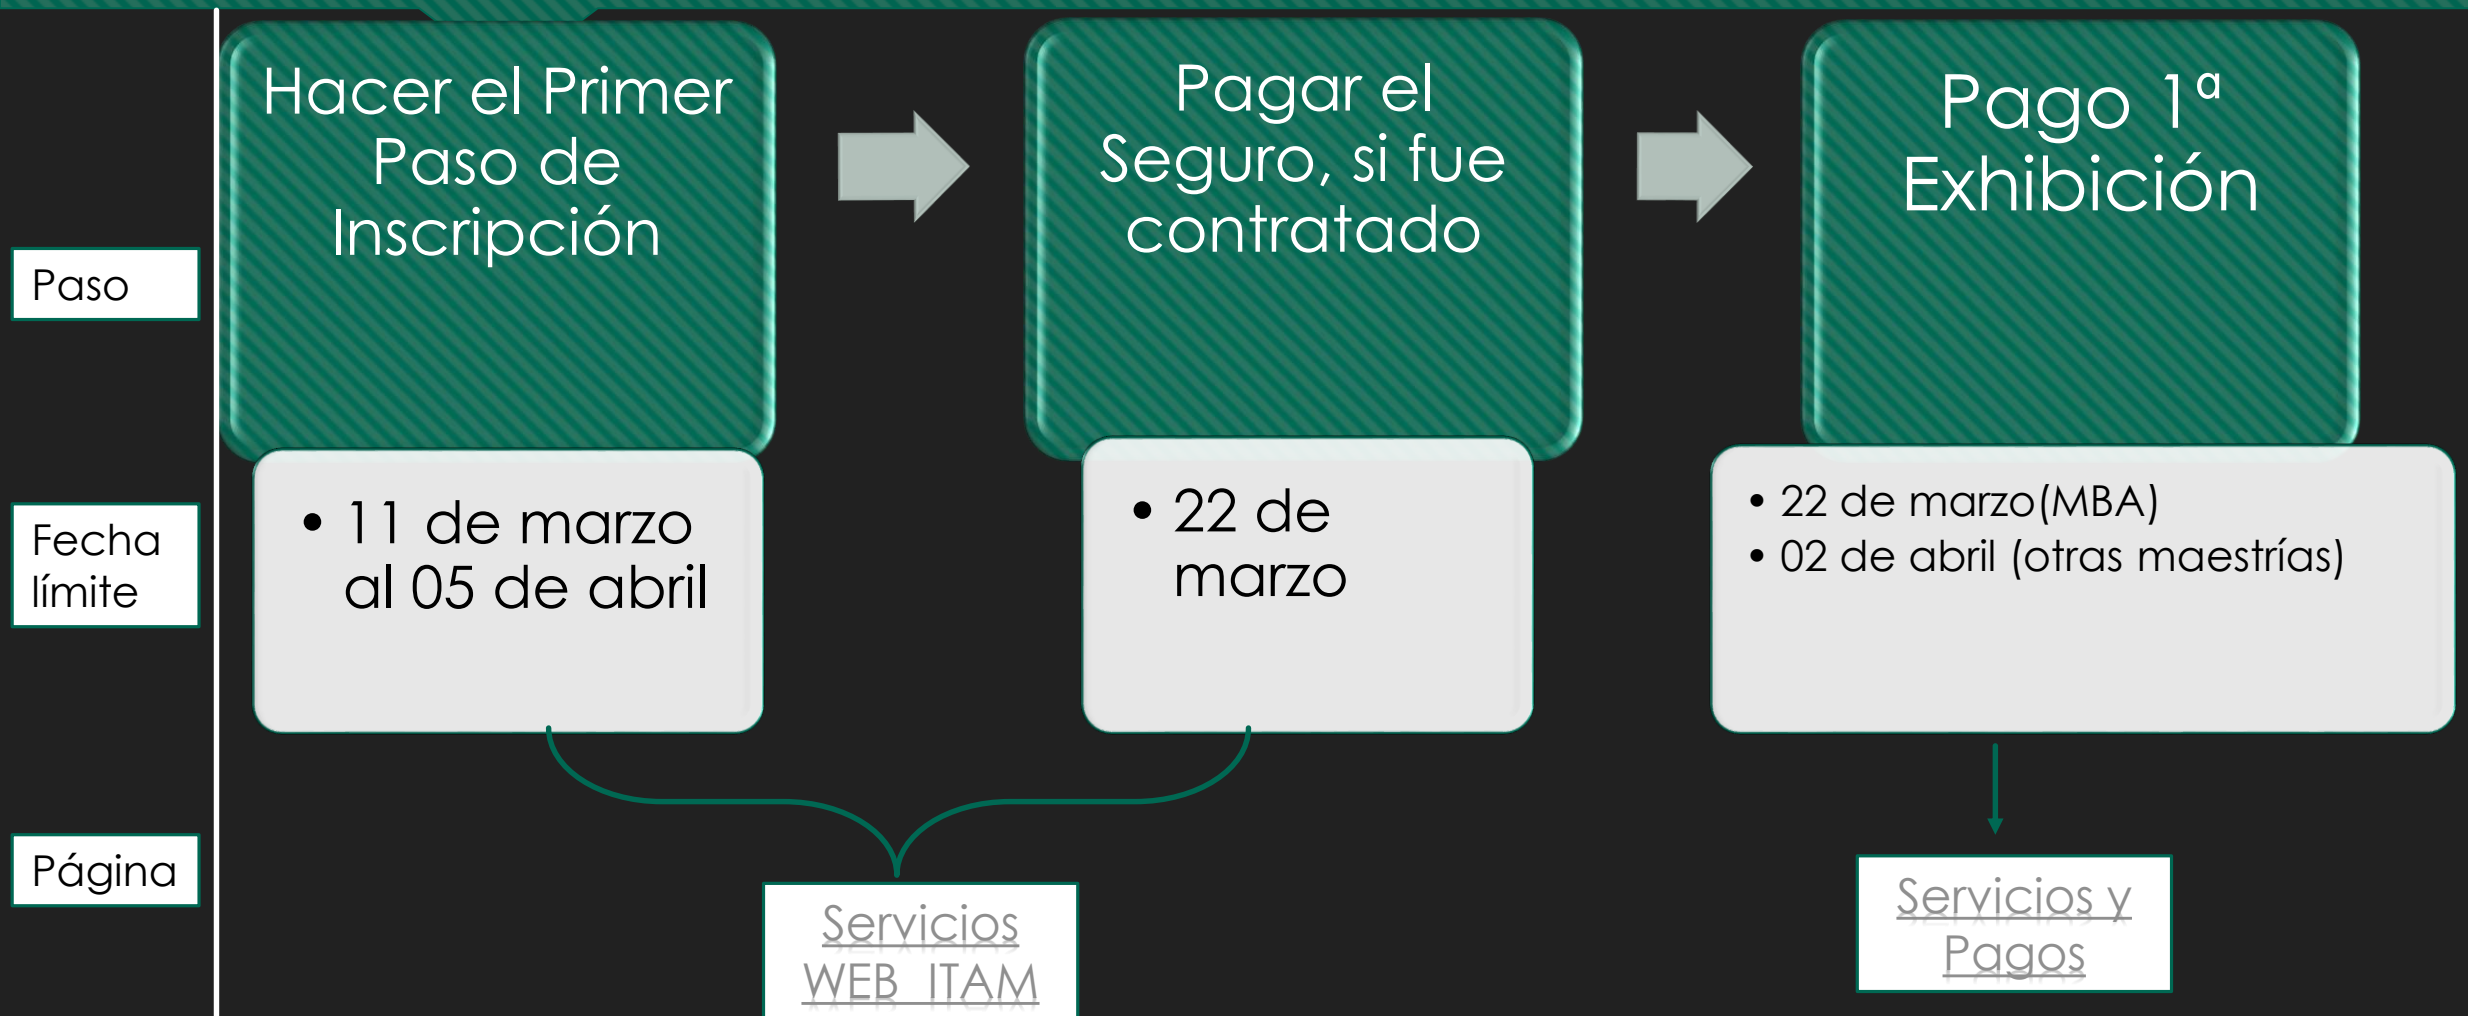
Paso

Fecha límite

Página

Hacer el Primer Paso de Inscripción

• 11 de marzo al 05 de abril

Pagar el Seguro, si fue contratado

• 22 de marzo

Pago 1ª Exhibición

• 22 de marzo(MBA)
• 02 de abril (otras maestrías)

Servicios WEB ITAM

Servicios y Pagos